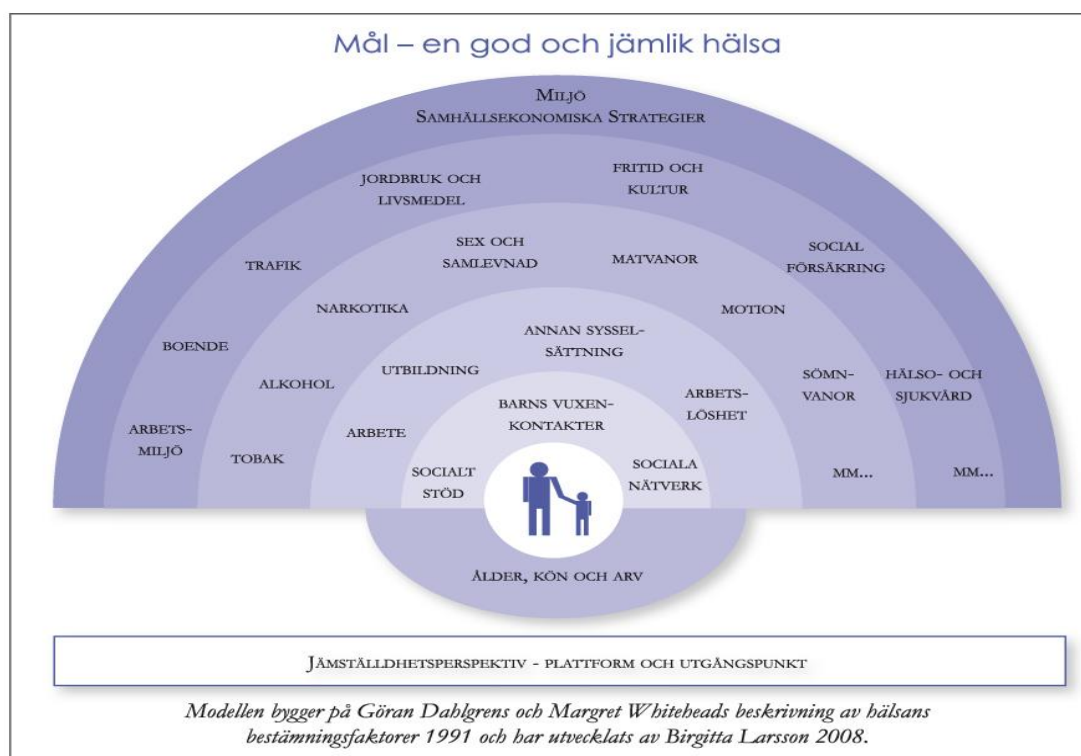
Mål – en god och jämlik hälsa

Miljö
Samhällsekonomiska Strategier

JORDBRUK OCH LIVSMEDEL

FRITID OCH KULTUR

TRAFIK

SEX OCH SAMLEVNAD

MATVANOR

SOCIAL FÖRSÄKRING

BOENDE

NARKOTIKA

ANNAN SYSSELSÄTTNING

MOTION

ALKOHOL

UTBILDNING

ARBETSLÖSHET

SÖMNVANOR

HÄLSO- OCH SJUKVÅRD

ARBETSMILJÖ

TOBAK

ARBETE

BARNS VUXENKONTAKTER

SOCIALT STÖD

SOCIALA NÄTVERK

MM...

MM...

ÅLDER, KÖN OCH ARV

Jämställdhetsperspektiv - plattform och utgångspunkt

Modellen bygger på Göran Dahlgrens och Margret Whiteheads beskrivning av hälsans bestämningsfaktorer 1991 och har utvecklats av Birgitta Larsson 2008.